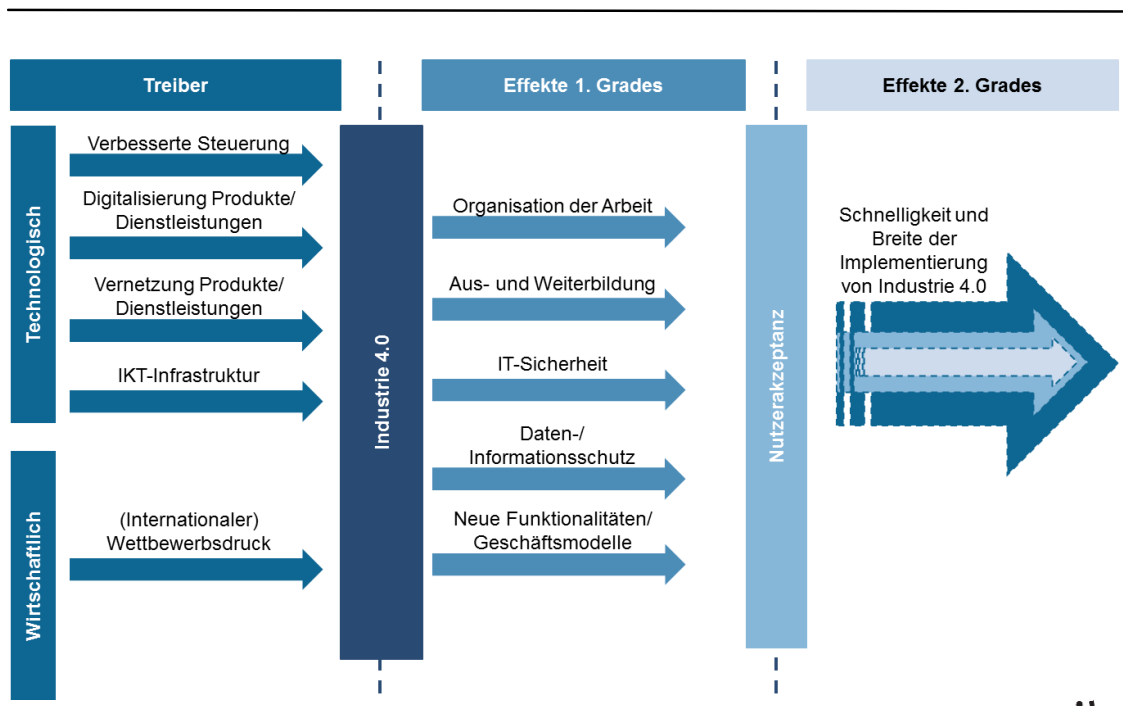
Treiber

Effekte 1. Grades

Effekte 2. Grades

Technologisch

Verbesserte Steuerung

Digitalisierung Produkte/ Dienstleistungen

Vernetzung Produkte/ Dienstleistungen

IKT-Infrastruktur

Wirtschaftlich

(Internationaler) Wettbewerbsdruck

Industrie 4.0

Organisation der Arbeit

Aus- und Weiterbildung

IT-Sicherheit

Daten-/ Informationsschutz

Neue Funktionalitäten/ Geschäftsmodelle

Nutzerakzeptanz

Schnelligkeit und Breite der Implementierung von Industrie 4.0